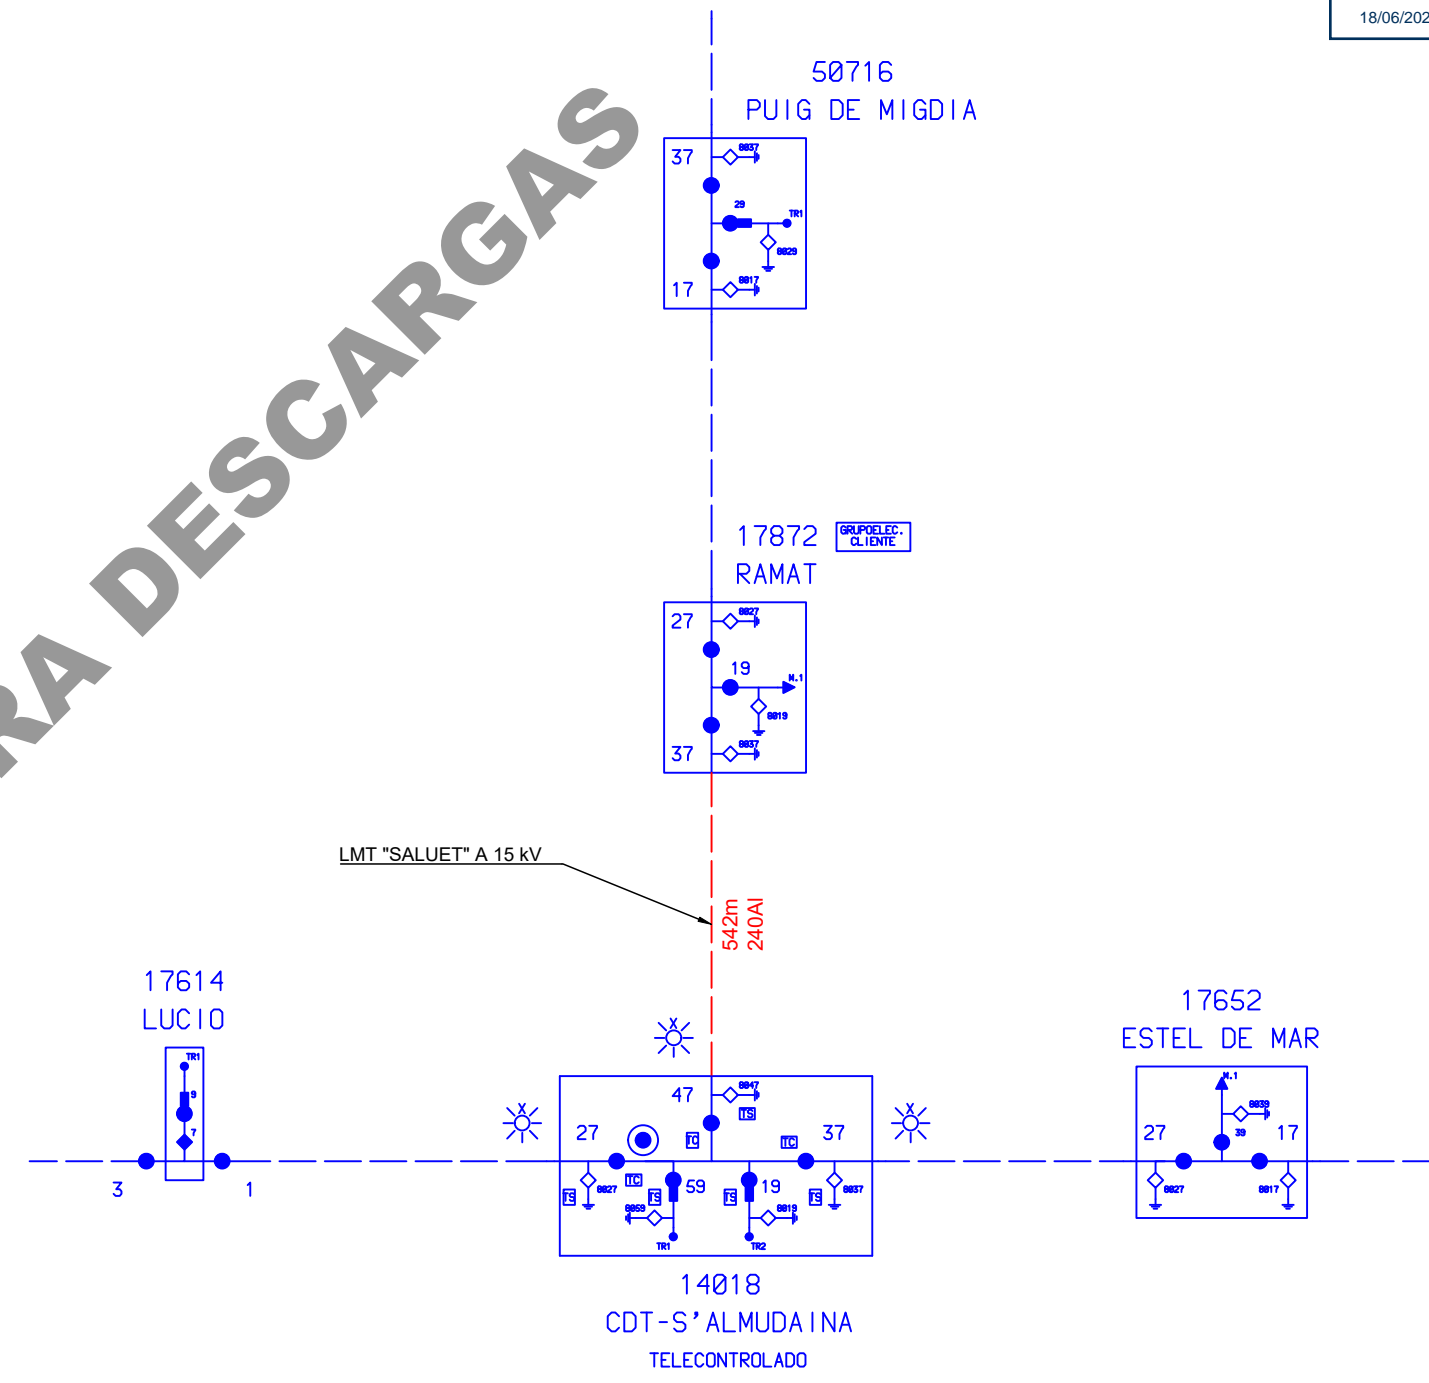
18/06/202

RA DESCARGAS

50716
PUIG DE MIGDIA

37
8037
29
TR1
8029
17
8017

17872
GRUPOELEC. CLIENTE
RAMAT

27
8027
19
M.1
8019
37
8037

LMT "SALUET" A 15 kV

542m
240Al

17614
LUCIO
TR1
9
7
3
1

47
8047
TS
27
TC
TC
37
8027
TC
59
19
TS
TS
TS
TS
8037
8059
8019
TR1
TR2

14018
CDT-S'ALMUDAINA
TELECONTROLADO

17652
ESTEL DE MAR
M.1
8039
39
27
17
8027
8017